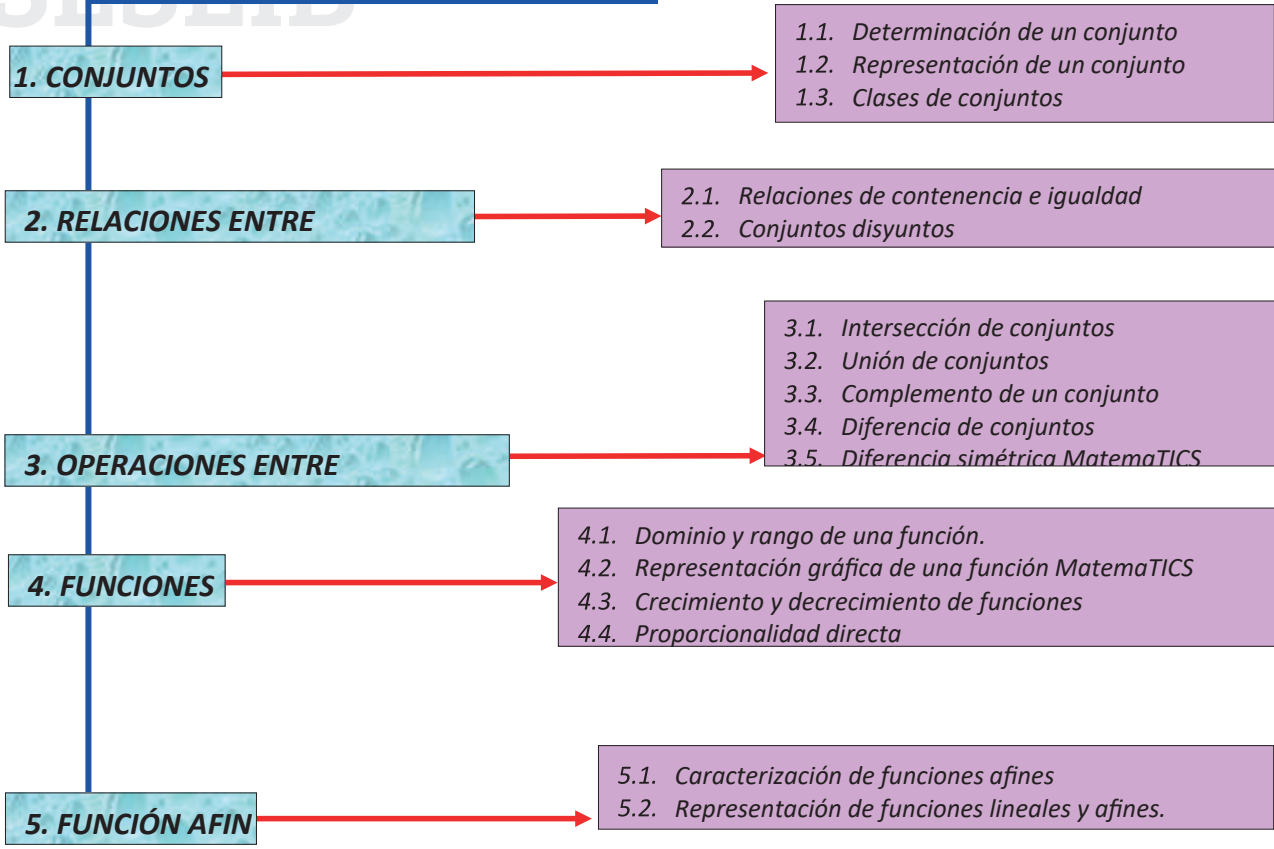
1. CONJUNTOS

1.1. Determinación de un conjunto
1.2. Representación de un conjunto
1.3. Clases de conjuntos

2. RELACIONES ENTRE

2.1. Relaciones de contenencia e igualdad
2.2. Conjuntos disyuntos

3. OPERACIONES ENTRE

3.1. Intersección de conjuntos
3.2. Unión de conjuntos
3.3. Complemento de un conjunto
3.4. Diferencia de conjuntos
3.5. Diferencia simétrica MatemaTICS

4. FUNCIONES

4.1. Dominio y rango de una función.
4.2. Representación gráfica de una función MatemaTICS
4.3. Crecimiento y decrecimiento de funciones
4.4. Proporcionalidad directa

5. FUNCIÓN AFIN

5.1. Caracterización de funciones afines
5.2. Representación de funciones lineales y afines.